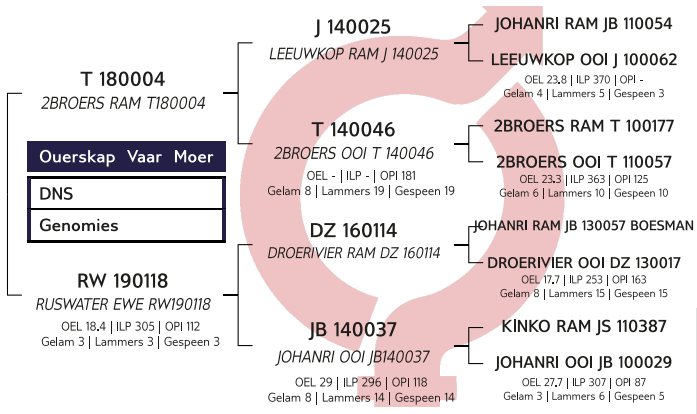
T 180004
2BROERS RAM T180004

Ouerskap Vaar Moer
DNS
Genomies

RW 190118
RUSWATER EWE RW190118
OEL 18.4 | ILP 305 | OPI 112
Gelam 3 | Lammers 3 | Gespeen 3

J 140025
LEEUWKOP RAM J 140025

T 140046
2BROERS OOI T 140046
OEL - | ILP - | OPI 181
Gelam 8 | Lammers 19 | Gespeen 19

DZ 160114
DROERIVIER RAM DZ 160114

JB 140037
JOHANRI OOI JB140037
OEL 29 | ILP 296 | OPI 118
Gelam 8 | Lammers 14 | Gespeen 14

JOHANRI RAM JB 110054

LEEUWKOP OOI J 100062
OEL 23.8 | ILP 370 | OPI -
Gelam 4 | Lammers 5 | Gespeen 3

2BROERS RAM T 100177

2BROERS OOI T 110057
OEL 23.3 | ILP 363 | OPI 125
Gelam 6 | Lammers 10 | Gespeen 10

JOHANRI RAM JB 130057 BOESMAN

DROERIVIER OOI DZ 130017
OEL 17.7 | ILP 253 | OPI 163
Gelam 8 | Lammers 15 | Gespeen 15

KINKO RAM JS 110387

JOHANRI OOI JB 100029
OEL 27.7 | ILP 307 | OPI 87
Gelam 3 | Lammers 6 | Gespeen 5